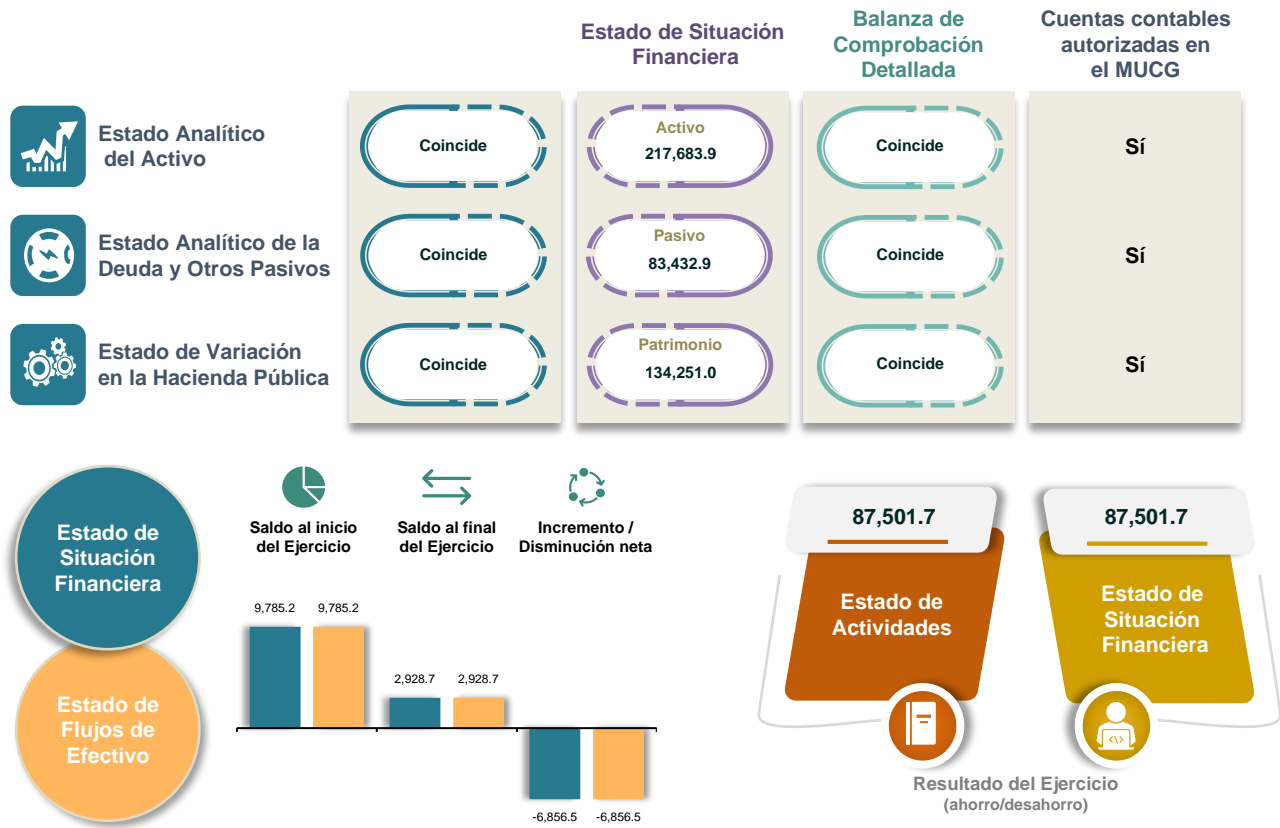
Estado de Situación Financiera

Balanza de Comprobación Detallada

Cuentas contables autorizadas en el MUCG

Estado Analítico del Activo

Coincide

Activo
217,683.9

Coincide

Sí

Estado Analítico de la Deuda y Otros Pasivos

Coincide

Pasivo
83,432.9

Coincide

Sí

Estado de Variación en la Hacienda Pública

Coincide

Patrimonio
134,251.0

Coincide

Sí

Estado de Situación Financiera

Estado de Flujos de Efectivo

Saldo al inicio del Ejercicio

Saldo al final del Ejercicio

Incremento / Disminución neta

9,785.2 9,785.2

2,928.7 2,928.7

-6,856.5 -6,856.5

87,501.7

Estado de Actividades

87,501.7

Estado de Situación Financiera

Resultado del Ejercicio
(ahorro/desahorro)